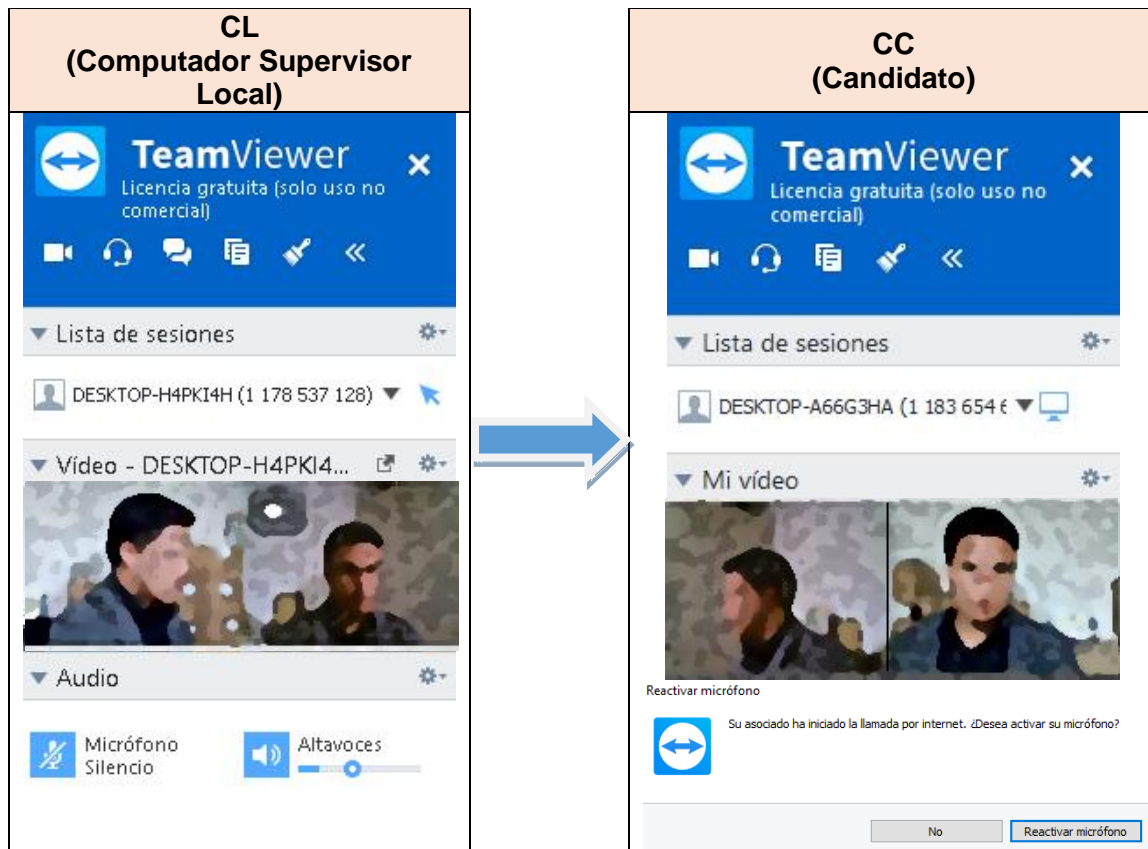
CL
(Computador Supervisor Local)

TeamViewer
Licencia gratuita (solo uso no comercial)

Lista de sesiones

DESKTOP-H4PKI4H (1 178 537 128)

Vídeo - DESKTOP-H4PKI4...

Audio

Micrófono
Silencio

Altavoces

CC
(Candidato)

TeamViewer
Licencia gratuita (solo uso no comercial)

Lista de sesiones

DESKTOP-A66G3HA (1 183 654 6

Mi vídeo

Reactivar micrófono

Su asociado ha iniciado la llamada por internet. ¿Desea activar su micrófono?

No

Reactivar micrófono